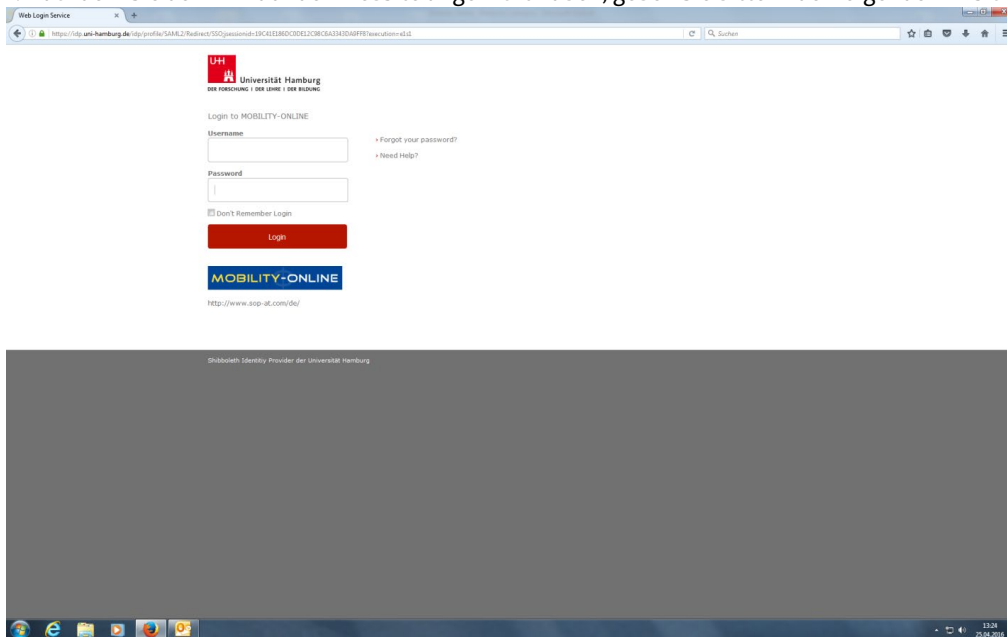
Web Login Service

https://idp.uni-hamburg.de/idp/profile/SAML2/Redirect/SSO;jsessionid=19C41E186DC0DE12C08C6A3343DA0FF8?execution=e1s1

Suchen

UH
Universität Hamburg
DER FORSCHUNG | DER LEHRE | DER BILDUNG

Login to MOBILITY-ONLINE

Username

Password

Don't Remember Login

Login

› Forgot your password?
› Need Help?

MOBILITY-ONLINE

http://www.sop-at.com/de/

Shibboleth Identity Provider der Universität Hamburg

13:24
25.04.2016